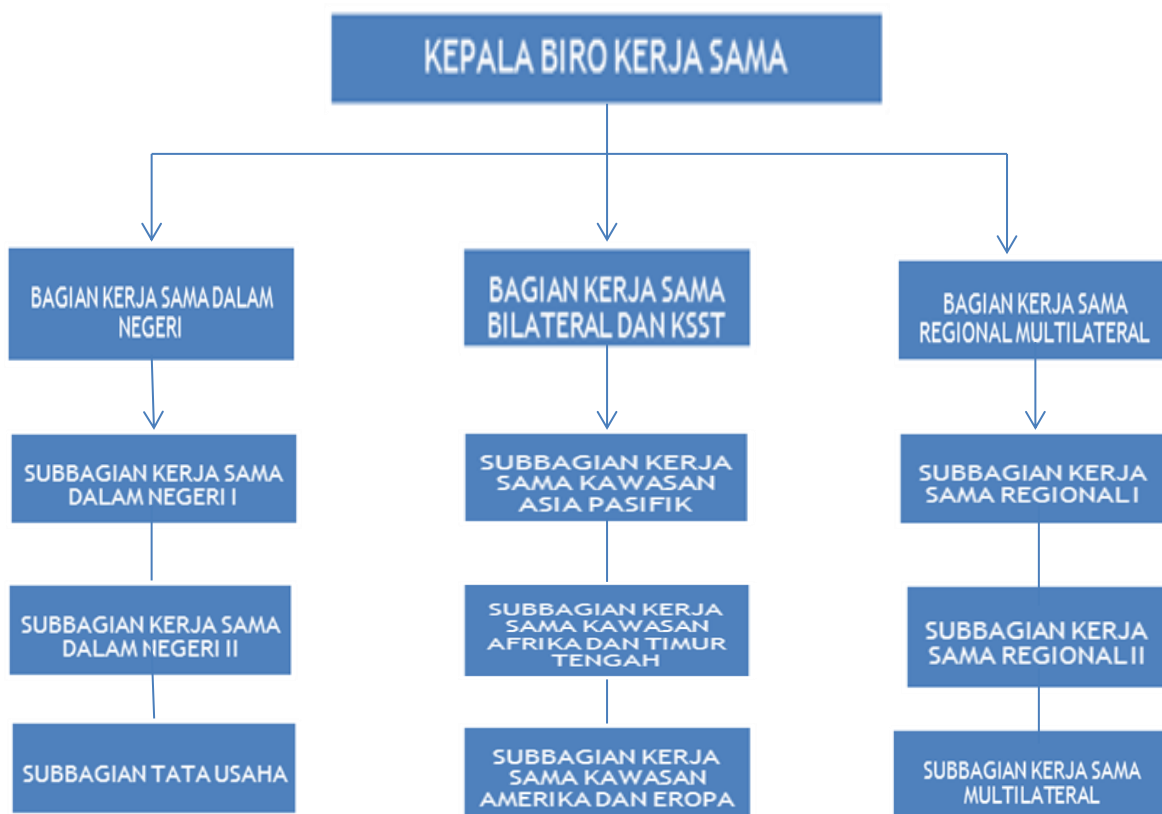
KEPALA BIRO KERJA SAMA

BAGIAN KERJA SAMA DALAM NEGERI

SUBBAGIAN KERJA SAMA DALAM NEGERI I

SUBBAGIAN KERJA SAMA DALAM NEGERI II

SUBBAGIAN TATA USAHA

BAGIAN KERJA SAMA BILATERAL DAN KSST

SUBBAGIAN KERJA SAMA KAWASAN ASIA PASIFIK

SUBBAGIAN KERJA SAMA KAWASAN AFRIKA DAN TIMUR TENGAH

SUBBAGIAN KERJA SAMA KAWASAN AMERIKA DAN EROPA

BAGIAN KERJA SAMA REGIONAL MULTILATERAL

SUBBAGIAN KERJA SAMA REGIONAL I

SUBBAGIAN KERJA SAMA REGIONAL II

SUBBAGIAN KERJA SAMA MULTILATERAL